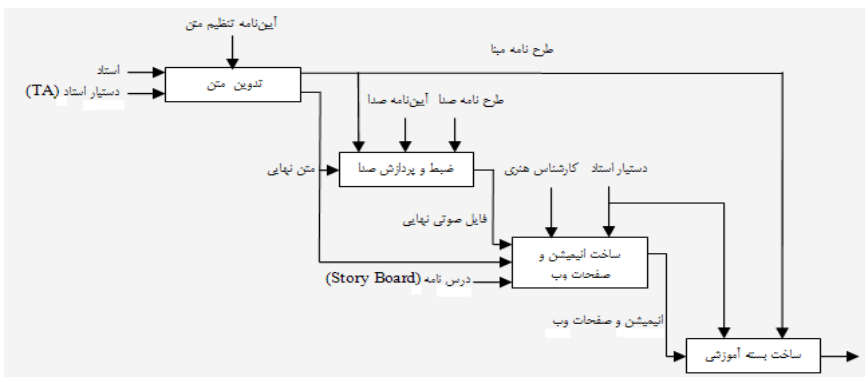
آیین‌نامه تنظیم متن

طرح نامه مبنا

استاد

دستیار استاد (TA)

تدوین متن

طرح نامه صدا

آیین‌نامه صدا

متن نهایی

ضبط و پردازش صدا

کارشناس هنری

دستیار استاد

فایل صوتی نهایی

ساخت انیمیشن و صفحات وب

درس نامه (Story Board)

انیمیشن و صفحات وب

ساخت بسته آموزشی